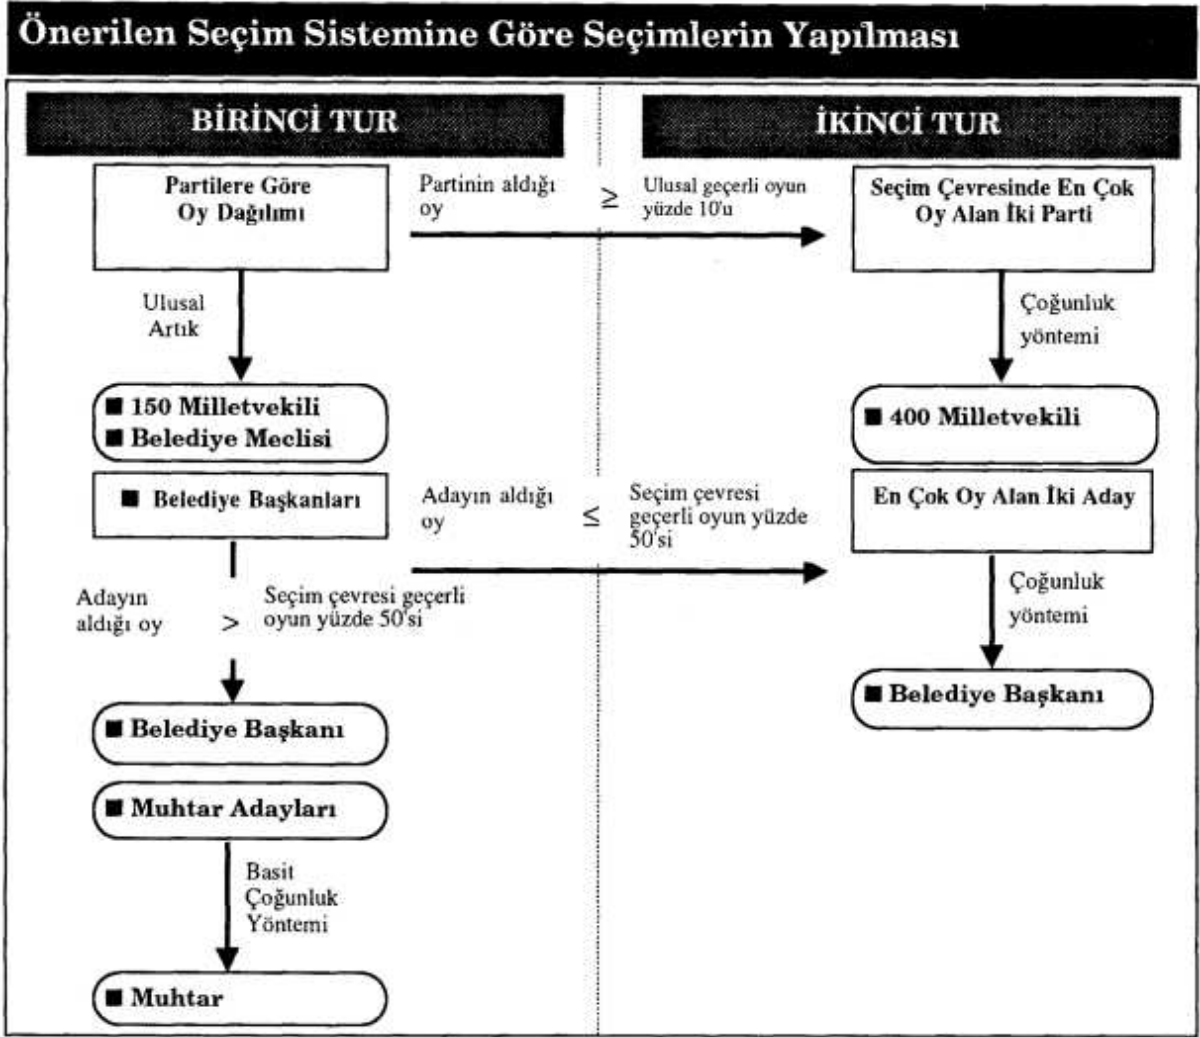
Önerilen Seçim Sistemine Göre Seçimlerin Yapılması

BİRİNCİ TUR

İKİNCİ TUR

Partilere Göre Oy Dağılımı

Partinin aldığı oy $\geq$ Ulusal geçerli oyun yüzde 10'u

Seçim Çevresinde En Çok Oy Alan İki Parti

Ulusal Artık

Çoğunluk yöntemi

■ 150 Milletvekili
■ Belediye Meclisi

■ 400 Milletvekili

■ Belediye Başkanları

Adayın aldığı oy $\leq$ Seçim çevresi geçerli oyun yüzde 50'si

En Çok Oy Alan İki Aday

Adayın aldığı oy $>$ Seçim çevresi geçerli oyun yüzde 50'si

Çoğunluk yöntemi

■ Belediye Başkanı

■ Belediye Başkanı

■ Muhtar Adayları

Basit Çoğunluk Yöntemi

■ Muhtar